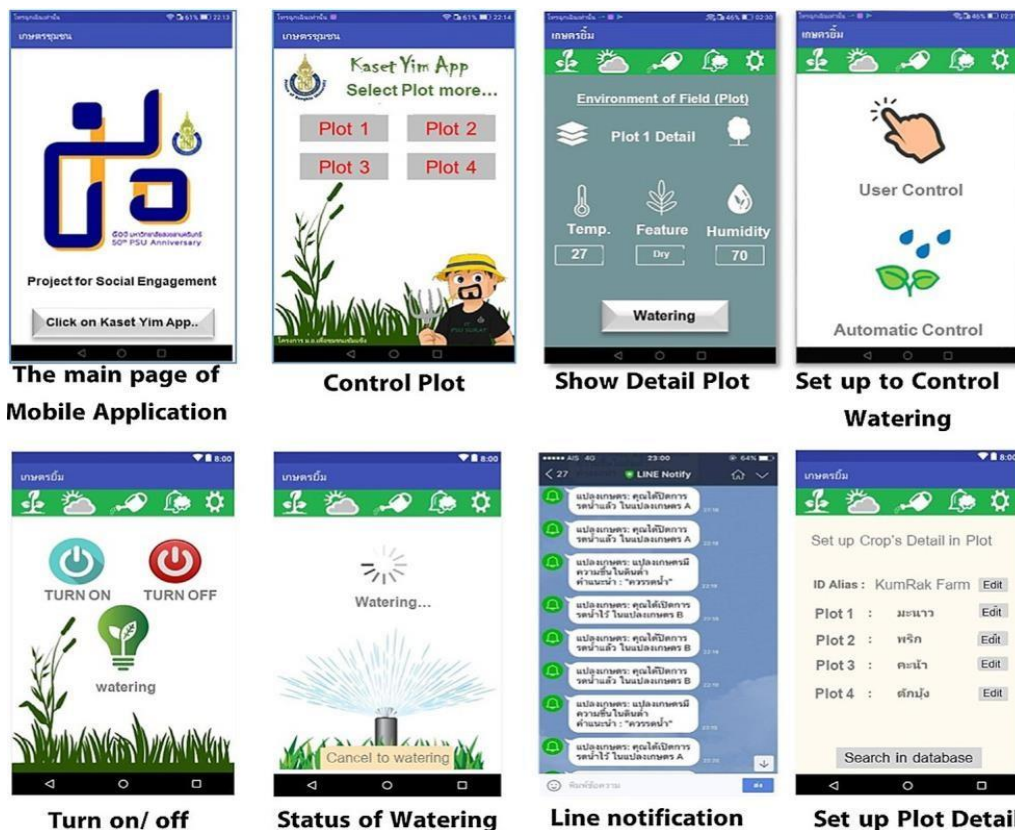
เกษตรชุมชน

Project for Social Engagement

Click on Kaset Yim App..

The main page of Mobile Application

เกษตรชุมชน

Kaset Yim App

Select Plot more...

Plot 1 Plot 2

Plot 3 Plot 4

Control Plot

เกษตรยิ้ม

Environment of Field (Plot)

Plot 1 Detail

Temp. Feature Humidity

27 Dry 70

Watering

Show Detail Plot

เกษตรยิ้ม

User Control

Automatic Control

Set up to Control Watering

เกษตรยิ้ม

TURN ON TURN OFF

watering

Turn on/ off

เกษตรยิ้ม

Watering...

Cancel to watering

Status of Watering

LINE Notify

แปลงเกษตร: คุณได้ปิดการรดน้ำแล้ว ในแปลงเกษตร A

แปลงเกษตร: คุณได้ปิดการรดน้ำแล้ว ในแปลงเกษตร A

แปลงเกษตร: แปลงเกษตรมีความชื้นในดินต่ำ คำแนะนำ : "ควรรดน้ำ"

แปลงเกษตร: คุณได้เปิดการรดน้ำไว้ ในแปลงเกษตร B

แปลงเกษตร: คุณได้ปิดการรดน้ำแล้ว ในแปลงเกษตร B

แปลงเกษตร: คุณได้ปิดการรดน้ำแล้ว ในแปลงเกษตร B

แปลงเกษตร: แปลงเกษตรมีความชื้นในดินต่ำ คำแนะนำ : "ควรรดน้ำ"

แปลงเกษตร: คุณได้เปิดการรดน้ำไว้ ในแปลงเกษตร A

Line notification

เกษตรยิ้ม

Set up Crop's Detail in Plot

ID Alias : KumRak Farm Edit

Plot 1 : มะนาว Edit

Plot 2 : พริก Edit

Plot 3 : คะน้า Edit

Plot 4 : ผักบุ้ง Edit

Search in database

Set up Plot Detail